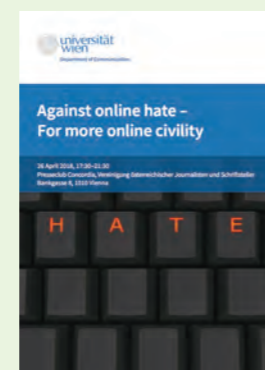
universität wien
Department of Communication

Against online hate –
For more online civility

26 April 2016, 17:30–21:30
Presseclub Concordia, Vereinigung österreichischer Journalisten und Schriftsteller
Bankgasse 8, 1010 Vienna

H A T E